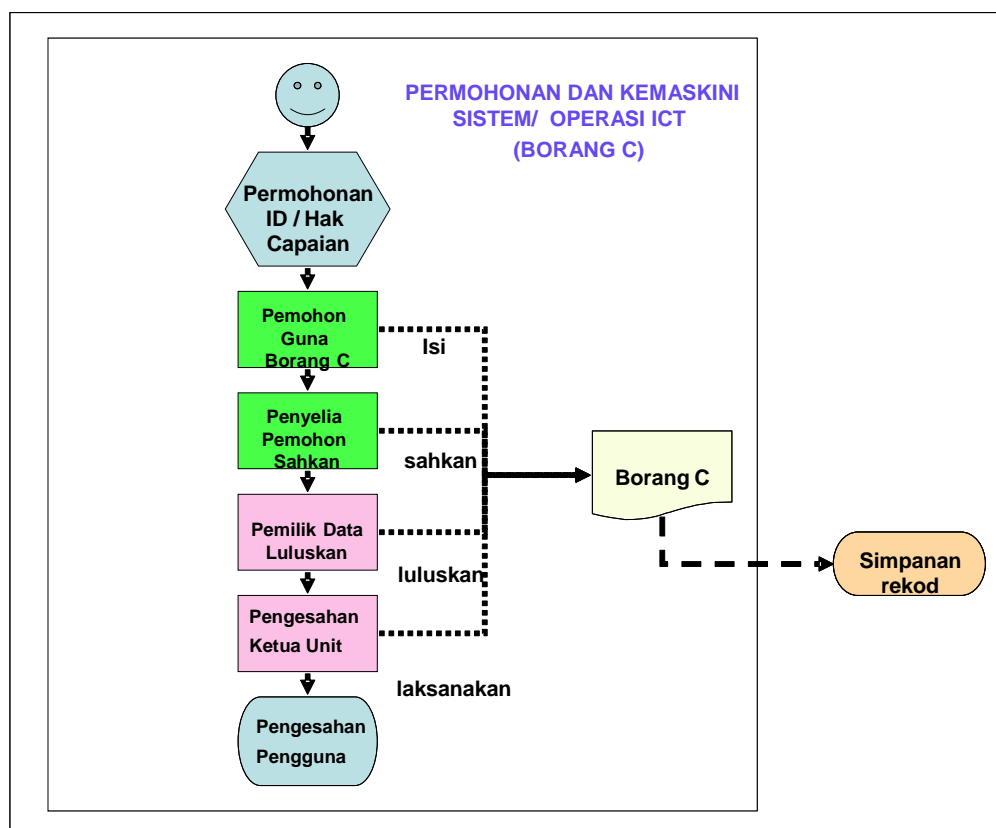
PERMOHONAN DAN KEMASKINI SISTEM/ OPERASI ICT (BORANG C)

Permohonan ID / Hak Capaian

Pemohon Guna Borang C

Isi

Penyelia Pemohon Sahkan

sahkan

Borang C

Pemilik Data Luluskan

luluskan

Simpanan rekod

Pengesahan Ketua Unit

laksanakan

Pengesahan Pengguna